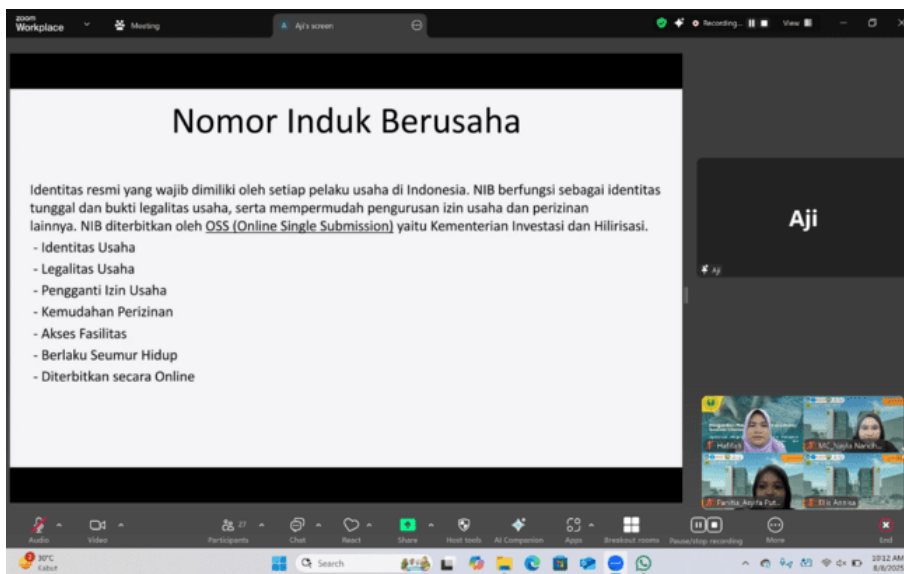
zoom Workplace

Meeting

Aji's screen

Recording...

View

Nomor Induk Berusaha

Identitas resmi yang wajib dimiliki oleh setiap pelaku usaha di Indonesia. NIB berfungsi sebagai identitas tunggal dan bukti legalitas usaha, serta mempermudah pengurusan izin usaha dan perizinan lainnya. NIB diterbitkan oleh OSS (Online Single Submission) yaitu Kementerian Investasi dan Hilirisasi.

- Identitas Usaha
- Legalitas Usaha
- Pengganti Izin Usaha
- Kemudahan Perizinan
- Akses Fasilitas
- Berlaku Seumur Hidup
- Diterbitkan secara Online

Aji

Aji

Hafifah

MC_Naila Nanch...

Farihta Asyifa Put...

Elis Annisa

Audio

Video

Participants 27

Chat

React

Share

Host tools

AI Companion

Apps

Breakout rooms

Pause/stop recording

More

End

30°C Kabut

Search

10:12 AM 8/8/2025